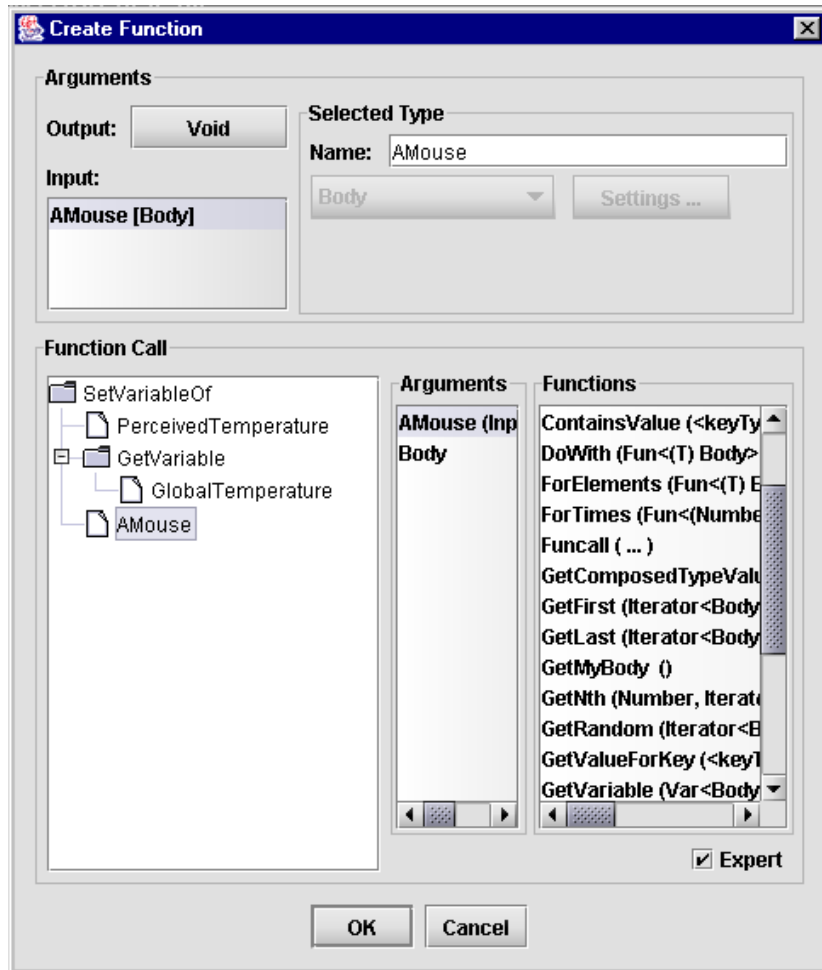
Create Function

Arguments

Output: Void

Input:

AMouse [Body]

Selected Type

Name: AMouse

Body

Settings ...

Function Call

SetVariableOf
PerceivedTemperature
GetVariable
GlobalTemperature
AMouse

Arguments

AMouse (Inp
Body

Functions

ContainsValue (<keyTy
DoWith (Fun<(T) Body>
ForElements (Fun<(T) E
ForTimes (Fun<(Numbe
Funcall ( ... )
GetComposedTypeValu
GetFirst (Iterator<Body
GetLast (Iterator<Body
GetMyBody ()
GetNth (Number, Iterat
GetRandom (Iterator<B
GetValueForKey (<keyT
GetVariable (Var<Body

Expert

OK Cancel